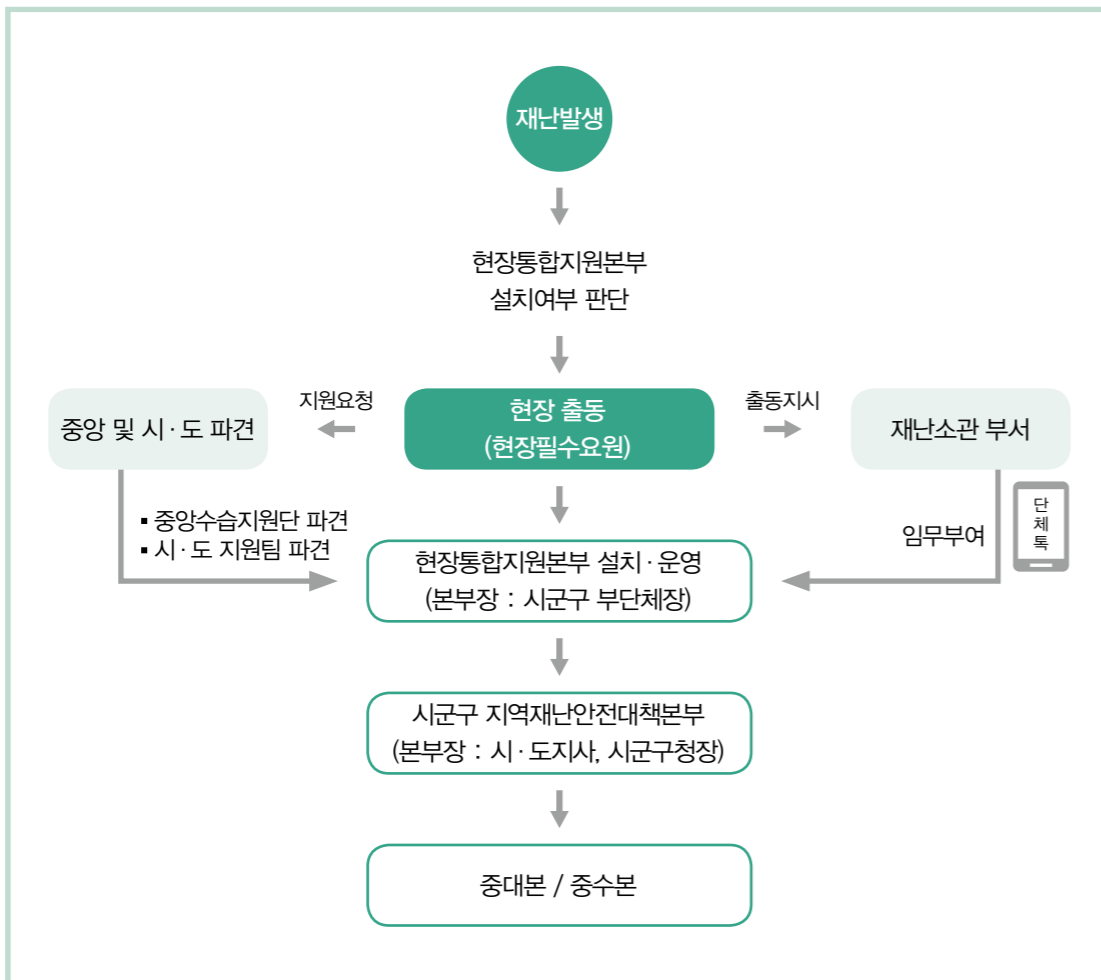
재난발생

현장통합지원본부
설치여부 판단

중앙 및 시 · 도 파견

지원요청

현장 출동
(현장필수요원)

출동지시

재난소관 부서

▪ 중앙수습지원단 파견
▪ 시 · 도 지원팀 파견

단
체
톡

임무부여

현장통합지원본부 설치 · 운영
(본부장 : 시군구 부단체장)

시군구 지역재난안전대책본부
(본부장 : 시 · 도지사, 시군구청장)

중대본 / 중수본